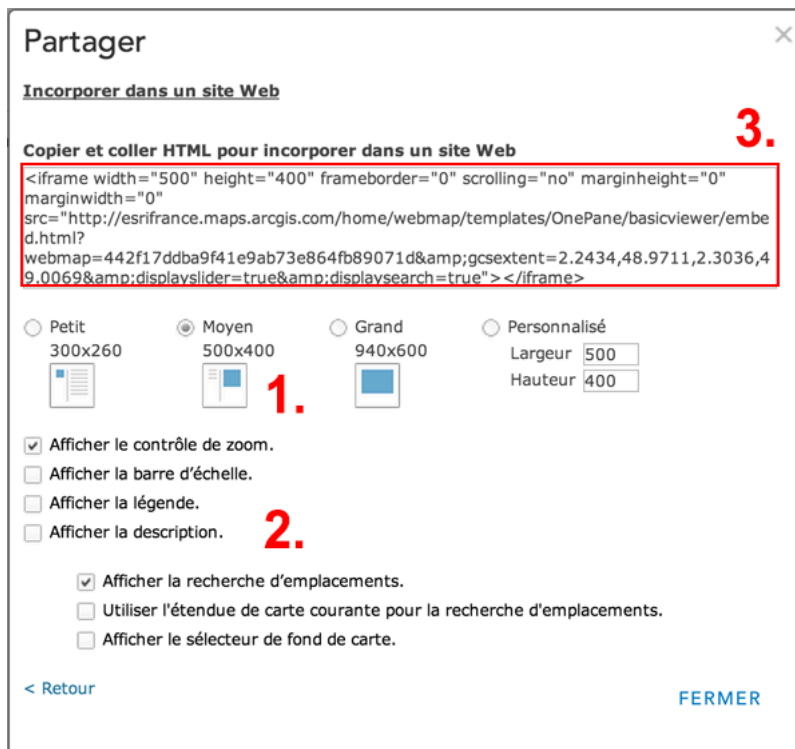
Partager

×

Incorporer dans un site Web

3.

Copier et coller HTML pour incorporer dans un site Web

<iframe width="500" height="400" frameborder="0" scrolling="no" marginheight="0" marginwidth="0" src="http://esrifrance.maps.arcgis.com/home/webmap/templates/OnePane/basicviewer/embed.html?webmap=442f17ddba9f41e9ab73e864fb89071d&amp;gcsextent=2.2434,48.9711,2.3036,49.0069&amp;displayslider=true&amp;displaysearch=true"></iframe>

Petit 300x260

Moyen 500x400

Grand 940x600

Personnalisé

Largeur 500

Hauteur 400

1.

Afficher le contrôle de zoom.

Afficher la barre d'échelle.

Afficher la légende.

Afficher la description.

2.

Afficher la recherche d'emplacements.

Utiliser l'étendue de carte courante pour la recherche d'emplacements.

Afficher le sélecteur de fond de carte.

< Retour

FERMER